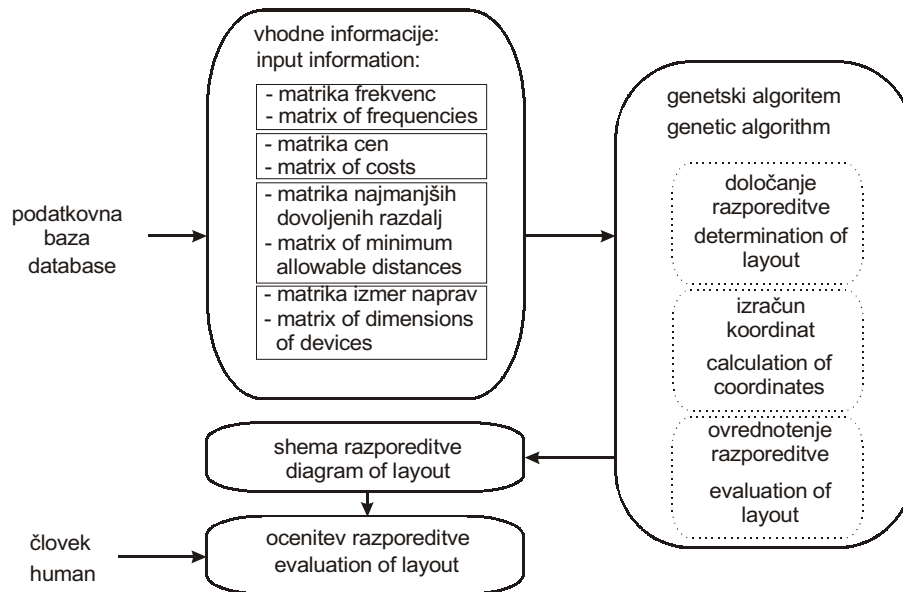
podatkovna baza database

vhodne informacije:
input information:

- matrika frekvenc
- matrix of frequencies

- matrika cen
- matrix of costs

- matrika najmanjših dovoljenih razdalj
- matrix of minimum allowable distances

- matrika izmer naprav
- matrix of dimensions of devices

genetski algoritem
genetic algorithm

določanje razporeditve
determination of layout

izračun koordinat
calculation of coordinates

ovrednotenje razporeditve
evaluation of layout

shema razporeditve
diagram of layout

človek
human

ocenitev razporeditve
evaluation of layout